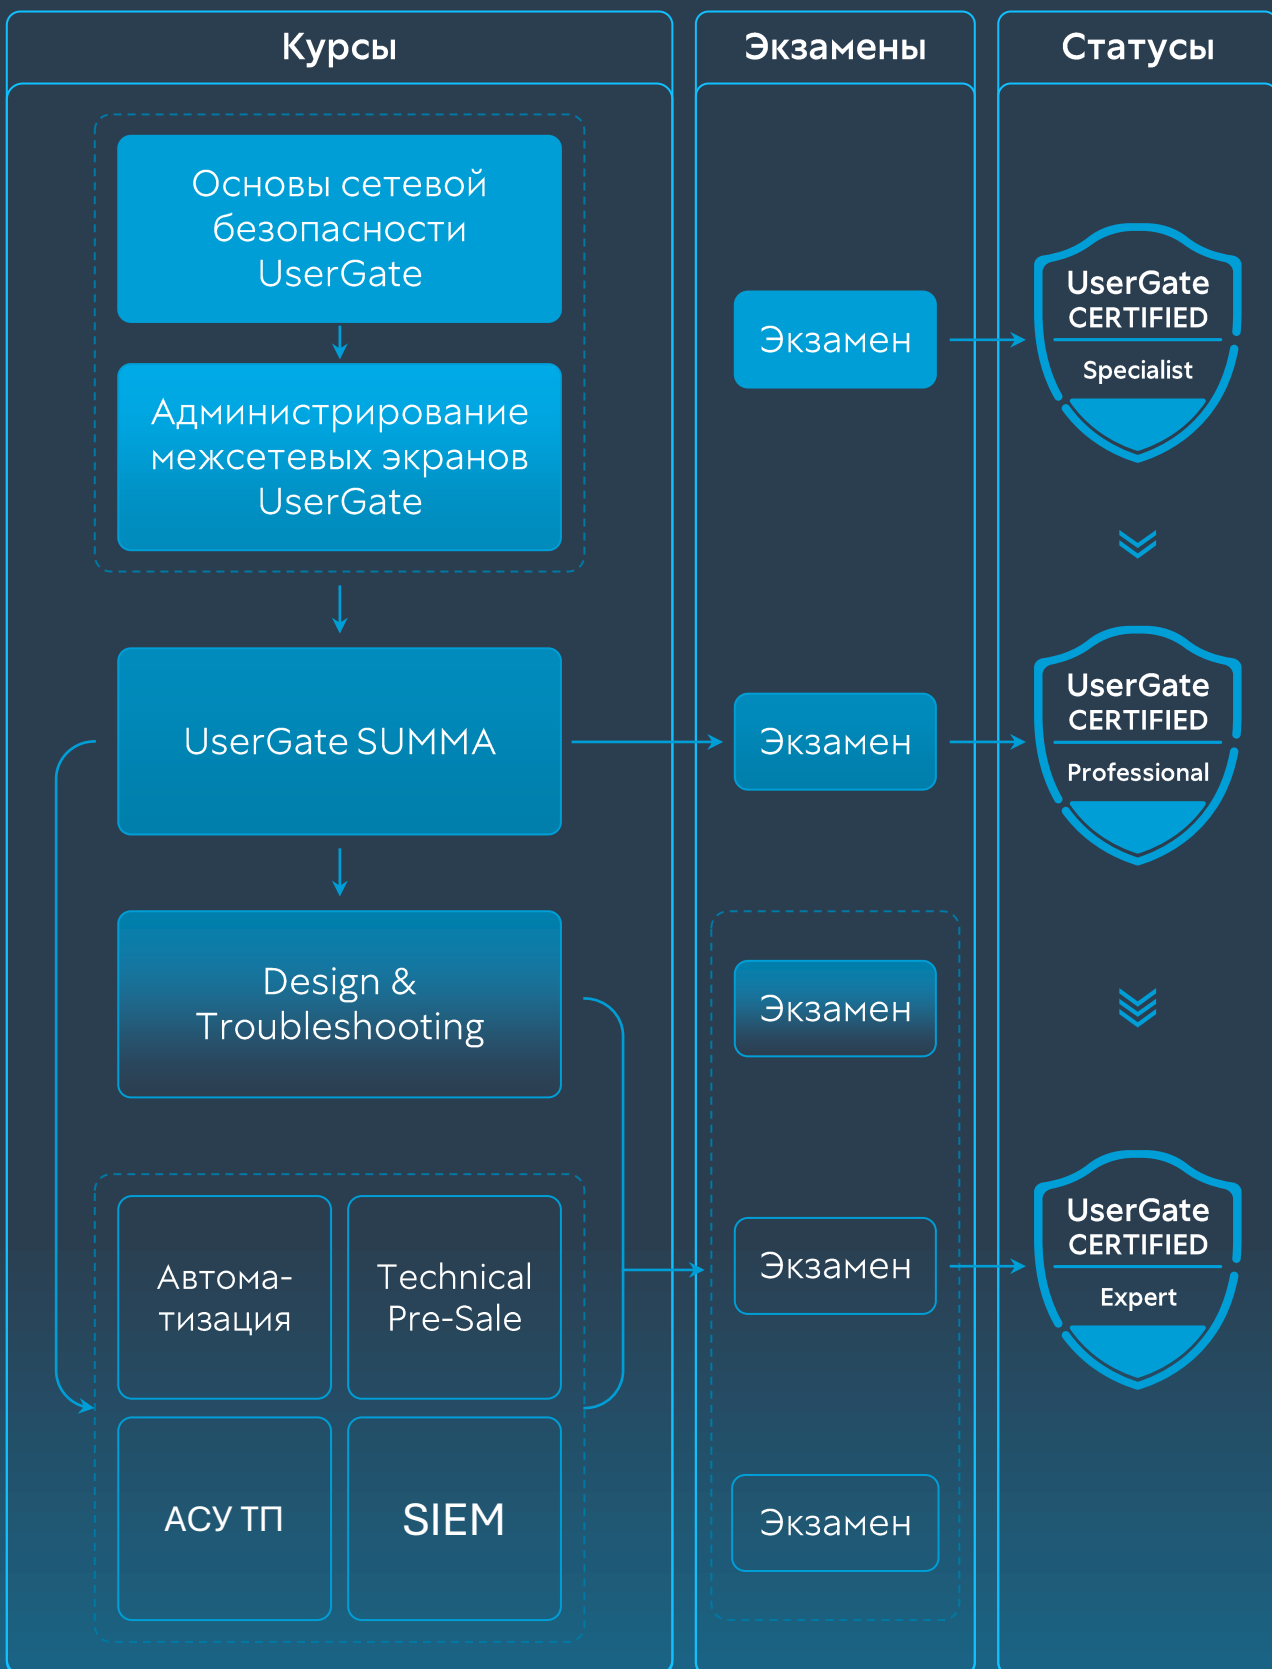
Курсы

Экзамены

Статусы

Основы сетевой безопасности UserGate

Администрирование межсетевых экранов UserGate

UserGate SUMMA

Design & Troubleshooting

Автоматизация

Technical Pre-Sale

АСУ ТП

SIEM

Экзамен

Экзамен

Экзамен

Экзамен

Экзамен

UserGate CERTIFIED Specialist

UserGate CERTIFIED Professional

UserGate CERTIFIED Expert